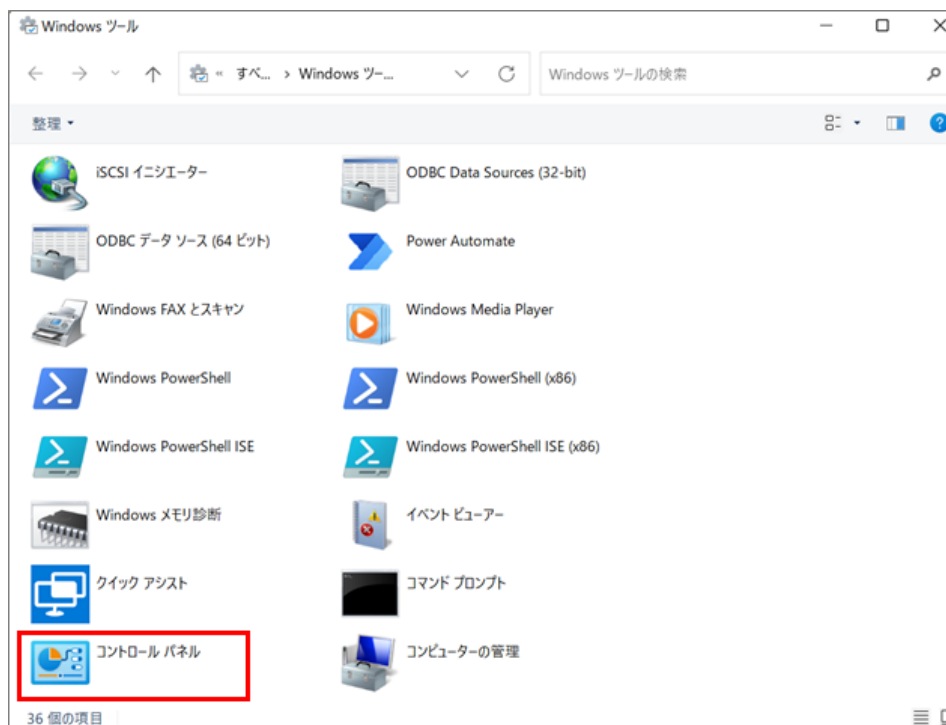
Windows ツール

« すべ... › Windows ツー...

Windows ツールの検索

整理 ▾

iSCSI イニシエーター

ODBC Data Sources (32-bit)

ODBC データ ソース (64 ビット)

Power Automate

Windows FAX とスキャン

Windows Media Player

Windows PowerShell

Windows PowerShell (x86)

Windows PowerShell ISE

Windows PowerShell ISE (x86)

Windows メモリ診断

イベント ビューアー

クイック アシスト

コマンド プロンプト

コントロール パネル

コンピューターの管理

36 個の項目